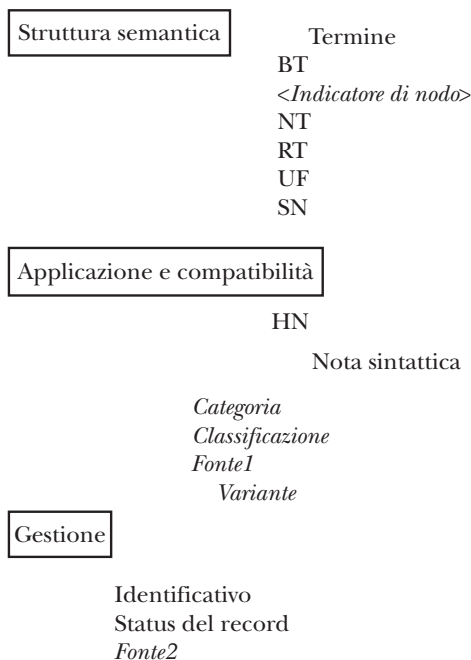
Struttura semantica

Termine
BT
<*Indicatore di nodo*>
NT
RT
UF
SN

Applicazione e compatibilità

HN

Nota sintattica

*Categoria*
*Classificazione*
*Fonte1*
*Variante*

Gestione

Identificativo
Status del record
*Fonte2*